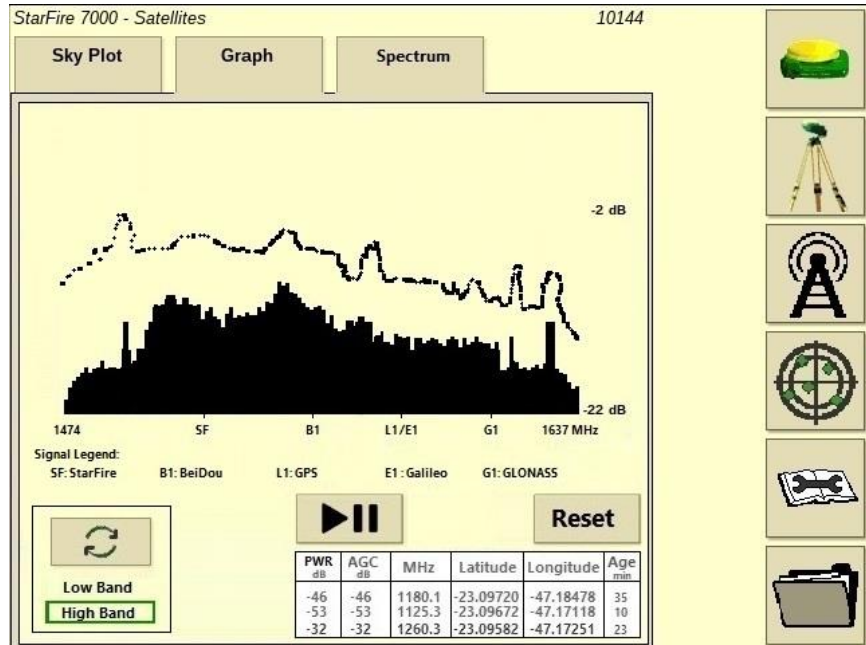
StarFire 7000 - Satellites

10144

Sky Plot

Graph

Spectrum

-2 dB

-22 dB

1474

SF

B1

L1/E1

G1

1637 MHz

Signal Legend:

SF: StarFire

B1: BeiDou

L1: GPS

E1: Galileo

G1: GLONASS

Reset

Low Band

High Band

| PWR dB | AGC dB | MHz | Latitude | Longitude | Age min |
|---|---|---|---|---|---|
| -46 | -46 | 1180.1 | -23.09720 | -47.18478 | 35 |
| -53 | -53 | 1125.3 | -23.09672 | -47.17118 | 10 |
| -32 | -32 | 1260.3 | -23.09582 | -47.17251 | 23 |